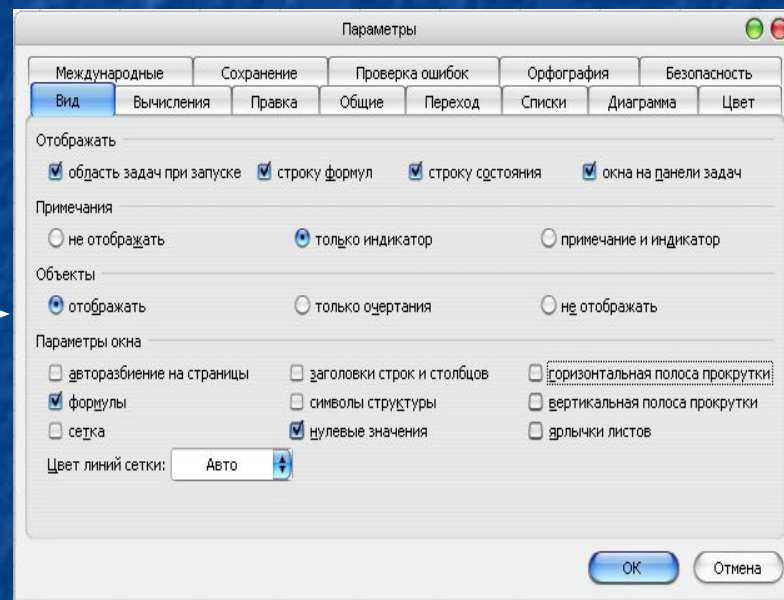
Параметры

Международные | Сохранение | Проверка ошибок | Орфография | Безопасность

Вид | Вычисления | Правка | Общие | Переход | Списки | Диаграмма | Цвет

Отображать

область задач при запуске
строку формул
строку состояния
окна на панели задач

Примечания

не отображать
только индикатор
примечание и индикатор

Объекты

отображать
только очертания
не отображать

Параметры окна

авторазбиение на страницы
заголовки строк и столбцов
горизонтальная полоса прокрутки
формулы
символы структуры
вертикальная полоса прокрутки
сетка
нулевые значения
ярлычки листов

Цвет линий сетки: Авто

OK
Отмена